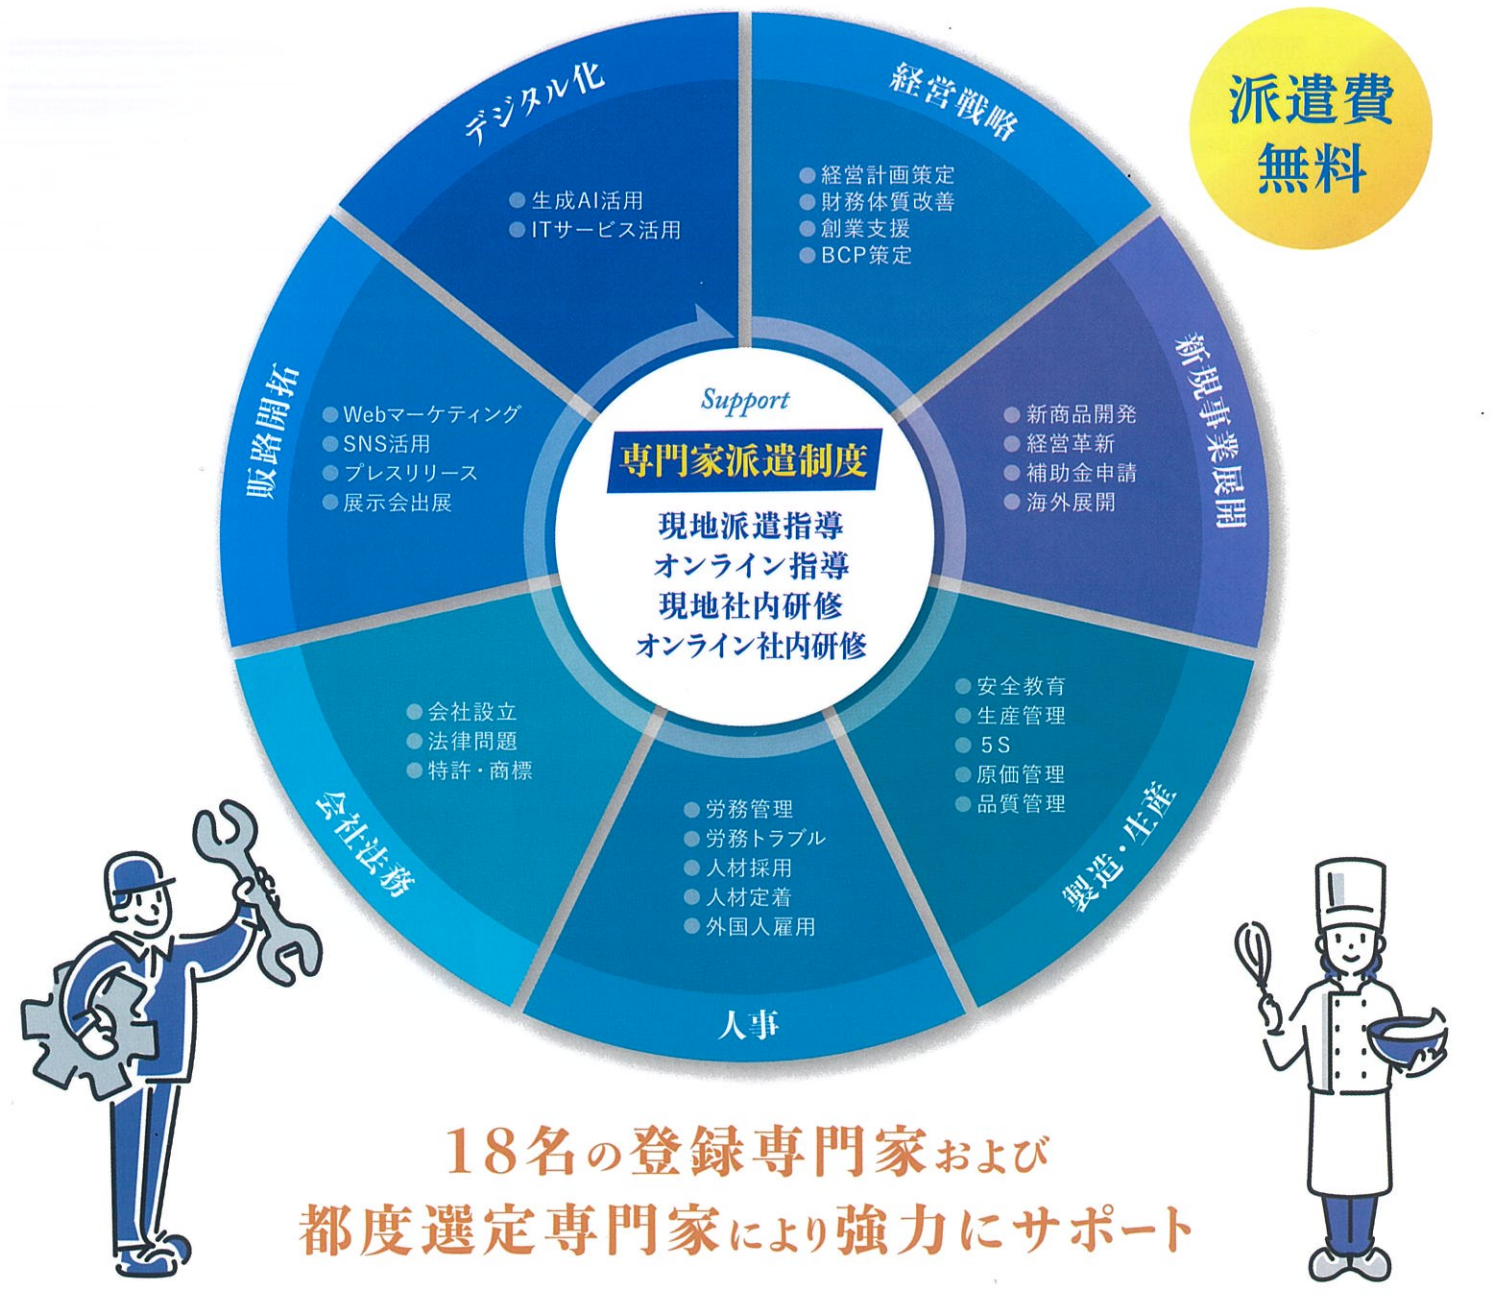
派遣費
無料

デジタル化
● 生成AI活用
● ITサービス活用

経営戦略
● 経営計画策定
● 財務体質改善
● 創業支援
● BCP策定

販路開拓
● Webマーケティング
● SNS活用
● プレスリリース
● 展示会出展

Support
専門家派遣制度
現地派遣指導
オンライン指導
現地社内研修
オンライン社内研修

新規事業展開
● 新商品開発
● 経営革新
● 補助金申請
● 海外展開

会社法務
● 会社設立
● 法律問題
● 特許・商標

人事
● 労務管理
● 労務トラブル
● 人材採用
● 人材定着
● 外国人雇用

製造・生産
● 安全教育
● 生産管理
● 5S
● 原価管理
● 品質管理

18名の登録専門家および
都度選定専門家により強力にサポート